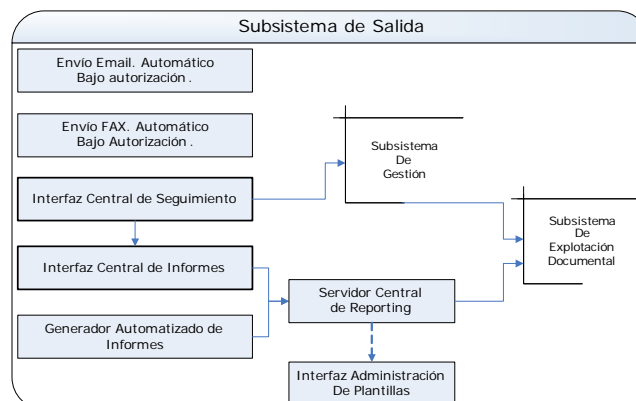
Subsistema de Salida

Envío Email. Automático
Bajo autorización .

Envío FAX. Automático
Bajo Autorización .

Interfaz Central de Seguimiento

Interfaz Central de Informes

Generador Automatizado de
Informes

Subsistema
De
Gestión

Subsistema
De
Explotación
Documental

Servidor Central
de Reporting

Interfaz Administración
De Plantillas